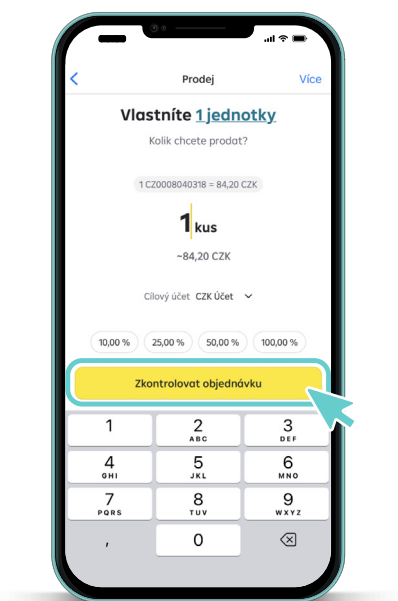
Prodej
Více

Vlastníte 1 jednotky
Kolik chcete prodat?

1 CZ0008040318 = 84,20 CZK

1 kus

~84,20 CZK

Cílový účet CZK Účet

10,00 %
25,00 %
50,00 %
100,00 %

Zkontrolovat objednávku

1
2 ABC
3 DEF
4 GHI
5 JKL
6 MNO
7 PQRS
8 TUV
9 WXYZ
,
0